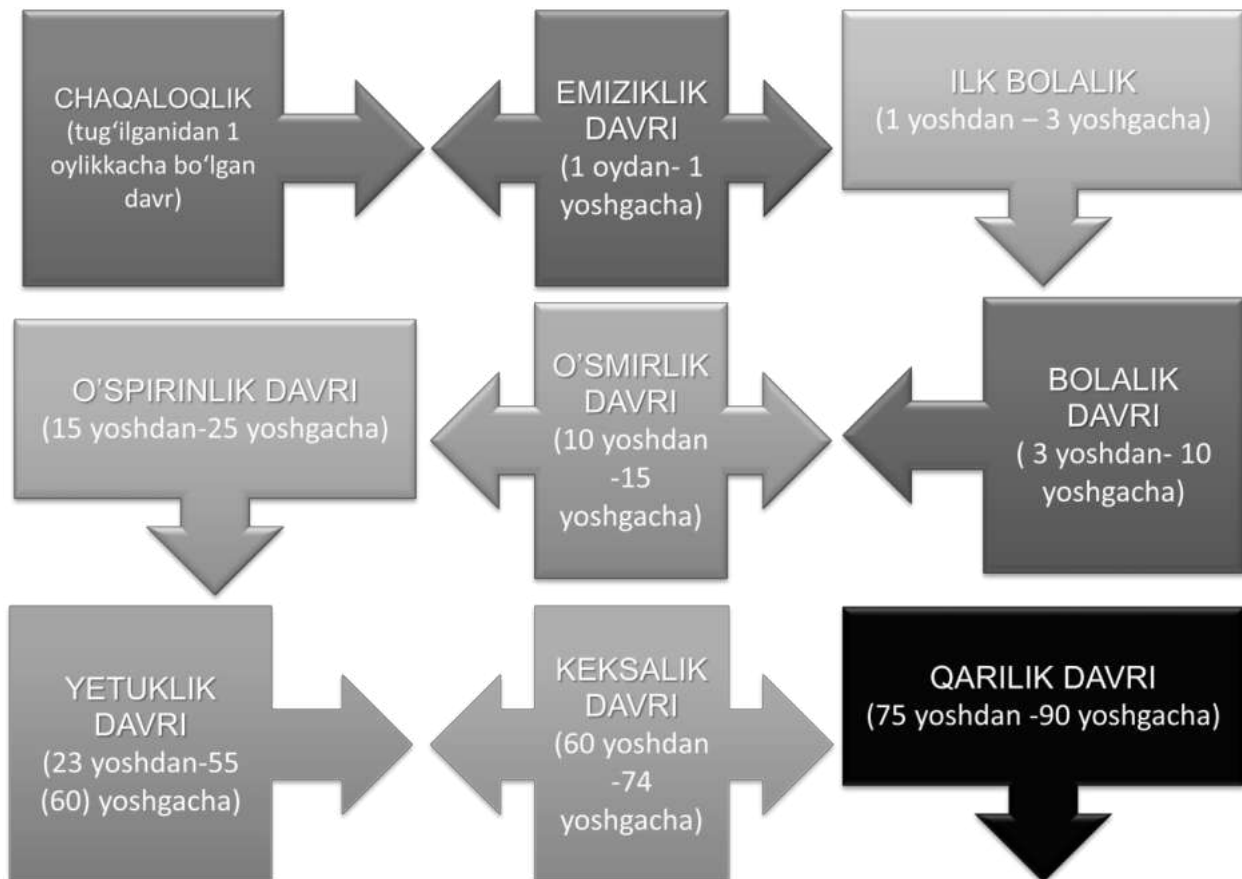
CHAQALOQLIK (tug‘ilganidan 1 oylikkacha bo‘lgan davr)

EMIZIKLIK DAVRI (1 oydan- 1 yoshgacha)

ILK BOLALIK (1 yoshdan – 3 yoshgacha)

BOLALIK DAVRI ( 3 yoshdan- 10 yoshgacha)

O’SMIRLIK DAVRI (10 yoshdan -15 yoshgacha)

O’SPIRINLIK DAVRI (15 yoshdan-25 yoshgacha)

YETUKLIK DAVRI (23 yoshdan-55 (60) yoshgacha)

KEKSALIK DAVRI (60 yoshdan -74 yoshgacha)

QARILIK DAVRI (75 yoshdan -90 yoshgacha)